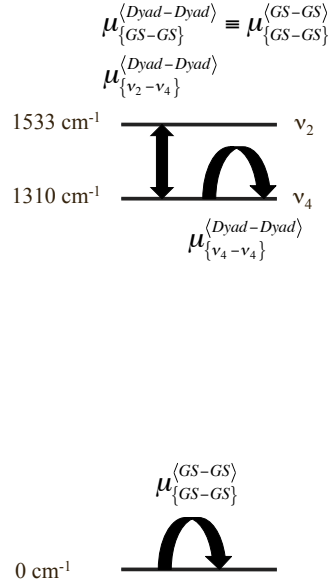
$\mu_{\{GS-GS\}}^{\langle Dyad-Dyad\rangle} \equiv \mu_{\{GS-GS\}}^{\langle GS-GS\rangle}$

$\mu_{\{\nu_2-\nu_4\}}^{\langle Dyad-Dyad\rangle}$

1533 cm$^{-1}$

$\nu_2$

1310 cm$^{-1}$

$\nu_4$

$\mu_{\{\nu_4-\nu_4\}}^{\langle Dyad-Dyad\rangle}$

$\mu_{\{GS-GS\}}^{\langle GS-GS\rangle}$

0 cm$^{-1}$